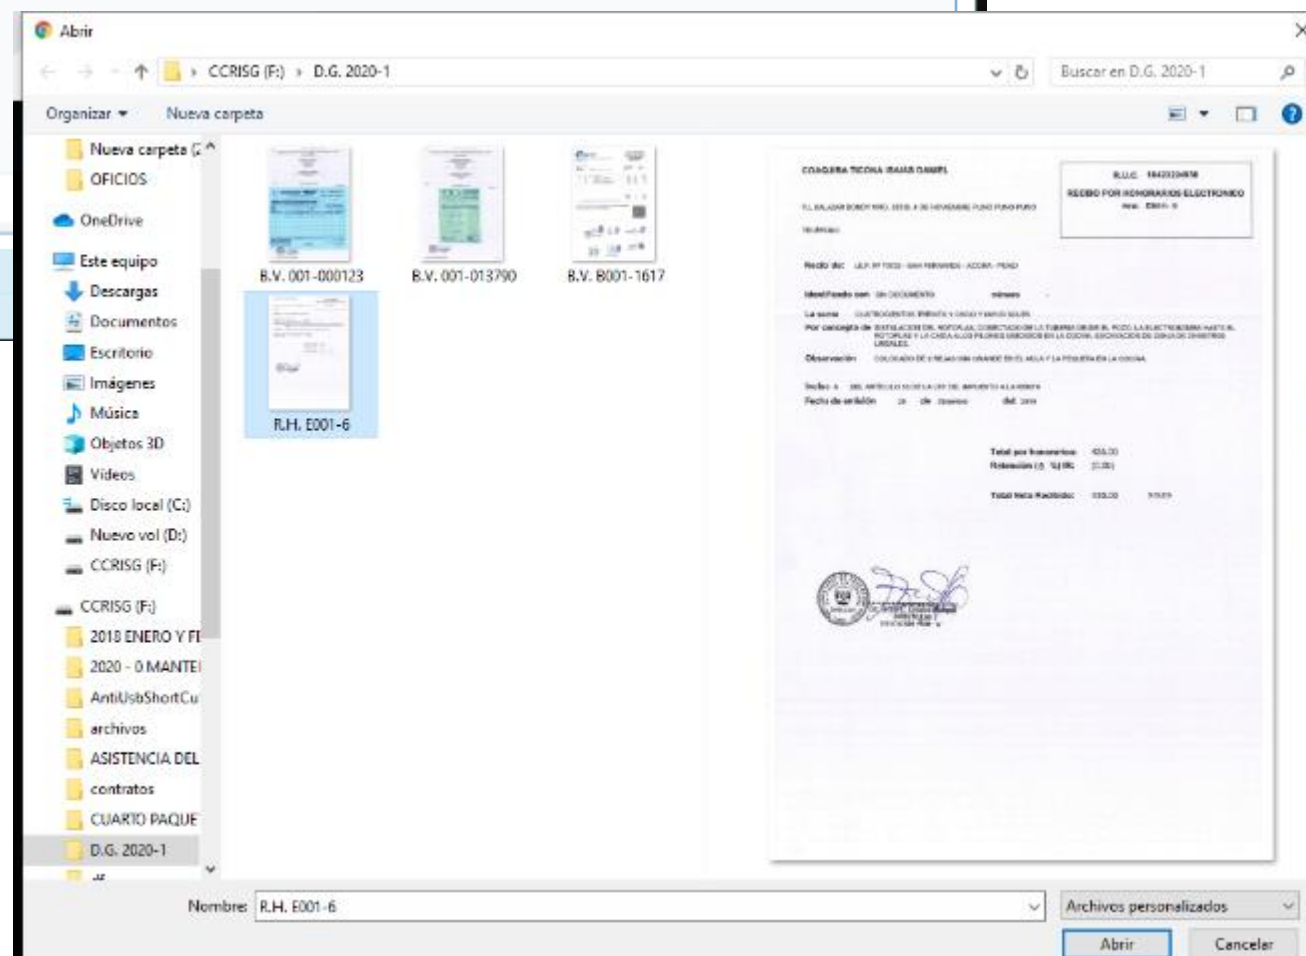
Abrir

CCRISG (F:) › D.G. 2020-1

Buscar en D.G. 2020-1

Organizar ▾ Nueva carpeta

Nueva carpeta (2
OFICIOS
OneDrive
Este equipo
Descargas
Documentos
Escritorio
Imágenes
Música
Objetos 3D
Videos
Disco local (C:)
Nuevo vol (D:)
CCRISG (F:)
CCRISG (F:)
2018 ENERO Y FE
2020 - 0 MANTE
AntiUsbShortCu
archivos
ASISTENCIA DEL
contratos
CUARTO PAQUE
D.G. 2020-1

B.V. 001-000123
B.V. 001-013790
B.V. B001-1617
R.H. E001-6

CCAGUA TICONA ISAIAS DANIEL
R.U.C. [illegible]
RECIBO POR HONORARIOS ELECTRONICO
Nro: E001- 6
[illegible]
Recibí de: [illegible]
Identificado con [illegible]
La suma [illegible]
Por concepto de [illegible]
Observación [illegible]
Inciso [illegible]
Fecha de emisión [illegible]
Total por honorarios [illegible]
Retención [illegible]
Total Neto Recibido: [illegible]

Nombre: R.H. E001-6
Archivos personalizados
Abrir
Cancelar